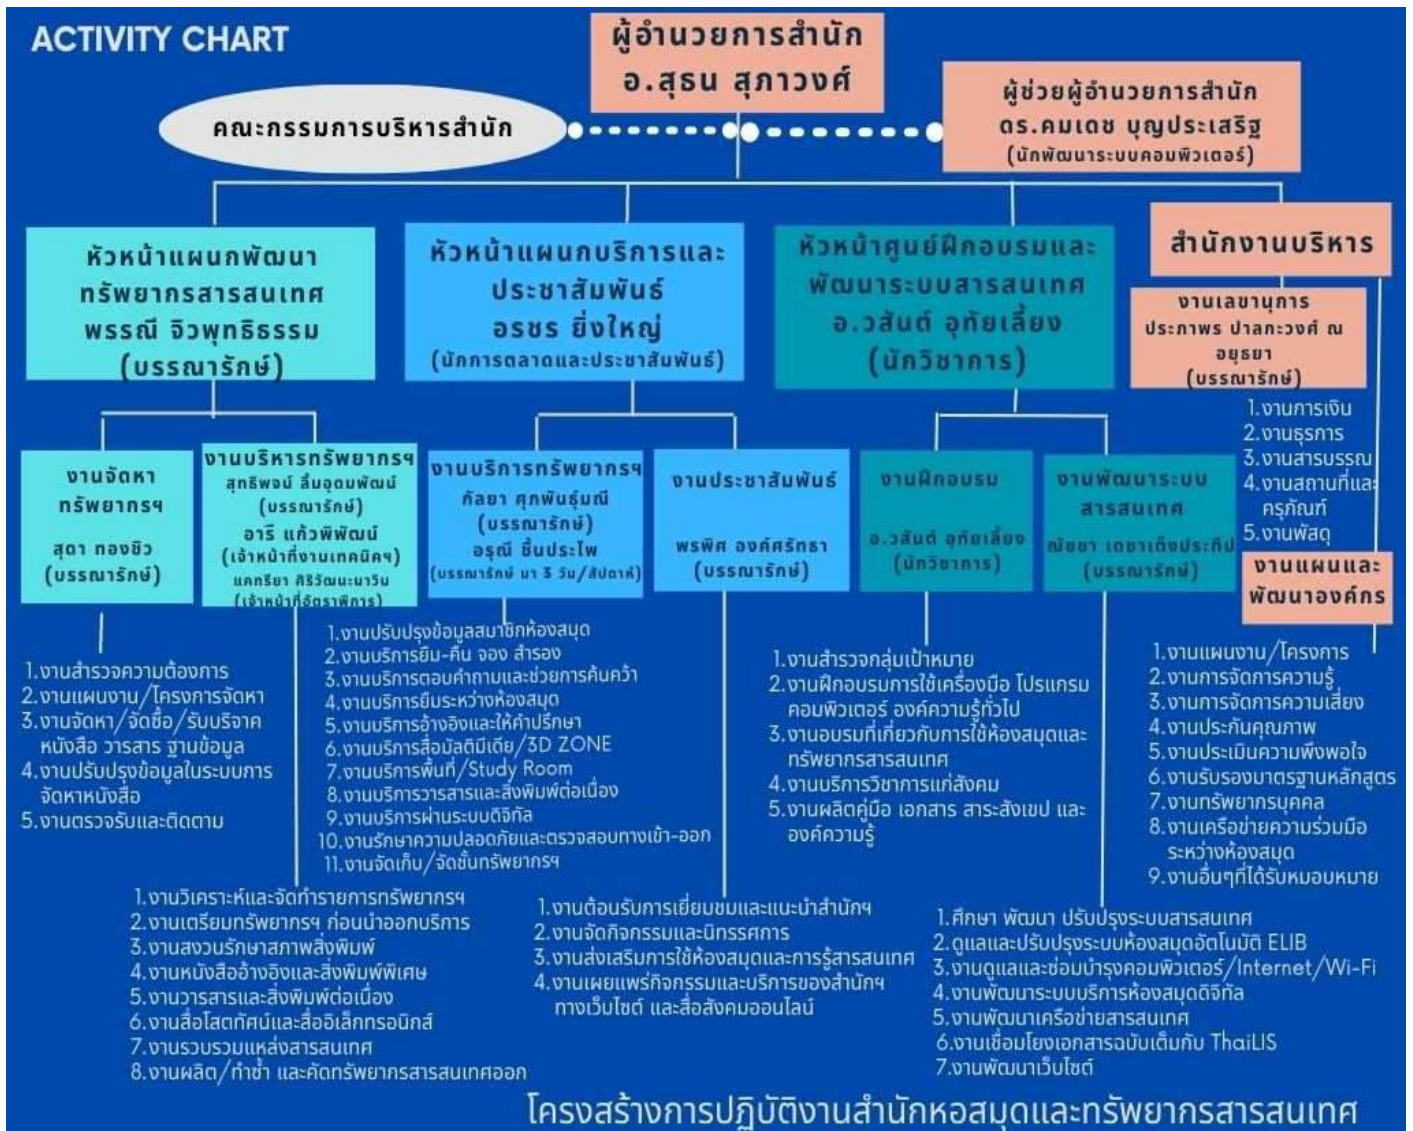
ACTIVITY CHART

ผู้อำนวยการสำนัก
อ.สุธน สุภาวงศ์

คณะกรรมการบริหารสำนัก

ผู้ช่วยผู้อำนวยการสำนัก
ดร.คมเดช บุญประเสริฐ
(นักพัฒนาระบบคอมพิวเตอร์)

หัวหน้าแผนกพัฒนาทรัพยากรสารสนเทศ
พรรณี จิวพุทธิธรรม
(บรรณารักษ์)

หัวหน้าแผนกบริการและประชาสัมพันธ์
อรชร ยิ่งใหญ่
(นักการตลาดและประชาสัมพันธ์)

หัวหน้าศูนย์ฝึกอบรมและพัฒนาระบบสารสนเทศ
อ.วสันต์ อุทัยเลี้ยง
(นักวิชาการ)

สำนักงานบริหาร

งานเลขานุการ
ประภาพร ปาลกะวงศ์ ณ อยุธยา
(บรรณารักษ์)

1.งานการเงิน
2.งานธุรการ
3.งานสารบรรณ
4.งานสถานที่และครุภัณฑ์
5.งานพัสดุ

งานแผนและพัฒนาองค์กร

งานจัดหาทรัพยากรฯ
สุดา ทองขิว
(บรรณารักษ์)

งานบริหารทรัพยากรฯ
สุทธิพงษ์ ลิ้มอุดมพัฒน์
(บรรณารักษ์)
อารี แก้วพิพัฒน์
(เจ้าหน้าที่งานเทคนิคฯ)
แดกรียา ศิริวัฒนะนาริน
(เจ้าหน้าที่อัตราพิการ)

งานบริการทรัพยากรฯ
กัลยา ศุภพันธุ์มณี
(บรรณารักษ์)
อรุณี ชื่นประไพ
(บรรณารักษ์ มา 3 วัน/สัปดาห์)

งานประชาสัมพันธ์
พรพิศ องค์ศรัทธา
(บรรณารักษ์)

งานฝึกอบรม
อ.วสันต์ อุทัยเลี้ยง
(นักวิชาการ)

งานพัฒนาระบบสารสนเทศ
ณัชชา เดชาเถียรประทีป
(บรรณารักษ์)

1.งานสำรวจความต้องการ
2.งานแผนงาน/โครงการจัดหา
3.งานจัดหา/จัดซื้อ/รับบริจาค หนังสือ วารสาร ฐานข้อมูล
4.งานปรับปรุงข้อมูลในระบบการจัดหาหนังสือ
5.งานตรวจรับและติดตาม

1.งานปรับปรุงข้อมูลสมาชิกห้องสมุด
2.งานบริการยืม-คืน จอง สำรอง
3.งานบริการตอบคำถามและช่วยการค้นคว้า
4.งานบริการยืมระหว่างห้องสมุด
5.งานบริการอ้างอิงและให้คำปรึกษา
6.งานบริการสื่อมัลติมีเดีย/3D ZONE
7.งานบริการพื้นที่/Study Room
8.งานบริการวารสารและสิ่งพิมพ์ต่อเนื่อง
9.งานบริการผ่านระบบดิจิทัล
10.งานรักษาความปลอดภัยและตรวจสอบทางเข้า-ออก
11.งานจัดเก็บ/จัดชั้นทรัพยากรฯ

1.งานสำรวจกลุ่มเป้าหมาย
2.งานฝึกอบรมการใช้เครื่องมือ โปรแกรมคอมพิวเตอร์ องค์ความรู้ทั่วไป
3.งานอบรมที่เกี่ยวกับการใช้ห้องสมุดและทรัพยากรสารสนเทศ
4.งานบริการวิชาการแก่สังคม
5.งานผลิตคู่มือ เอกสาร สาระสังเขป และองค์ความรู้

1.งานแผนงาน/โครงการ
2.งานการจัดการความรู้
3.งานการจัดการความเสี่ยง
4.งานประกันคุณภาพ
5.งานประเมินความพึงพอใจ
6.งานรับรองมาตรฐานหลักสูตร
7.งานทรัพยากรบุคคล
8.งานเครือข่ายความร่วมมือระหว่างห้องสมุด
9.งานอื่นๆที่ได้รับมอบหมาย

1.งานวิเคราะห์และจัดทำรายการทรัพยากรฯ
2.งานเตรียมทรัพยากรฯ ก่อนนำออกบริการ
3.งานสงวนรักษาสภาพสิ่งพิมพ์
4.งานหนังสืออ้างอิงและสิ่งพิมพ์พิเศษ
5.งานวารสารและสิ่งพิมพ์ต่อเนื่อง
6.งานสื่อโสตทัศน์และสื่ออิเล็กทรอนิกส์
7.งานรวบรวมแหล่งสารสนเทศ
8.งานผลิต/ทำซ้ำ และคัดทรัพยากรสารสนเทศออก

1.งานต้อนรับการเยี่ยมชมและแนะนำสำนักฯ
2.งานจัดกิจกรรมและนิทรรศการ
3.งานส่งเสริมการใช้ห้องสมุดและการรู้สารสนเทศ
4.งานเผยแพร่กิจกรรมและบริการของสำนักฯ ทางเว็บไซต์ และสื่อสังคมออนไลน์

1.ศึกษา พัฒนา ปรับปรุงระบบสารสนเทศ
2.ดูแลและปรับปรุงระบบห้องสมุดอัตโนมัติ ELIB
3.งานดูแลและซ่อมบำรุงคอมพิวเตอร์/Internet/Wi-Fi
4.งานพัฒนาระบบบริการห้องสมุดดิจิทัล
5.งานพัฒนาเครือข่ายสารสนเทศ
6.งานเชื่อมโยงเอกสารฉบับเต็มกับ ThaiLIS
7.งานพัฒนาเว็บไซต์

โครงสร้างการปฏิบัติงานสำนักหอสมุดและทรัพยากรสารสนเทศ